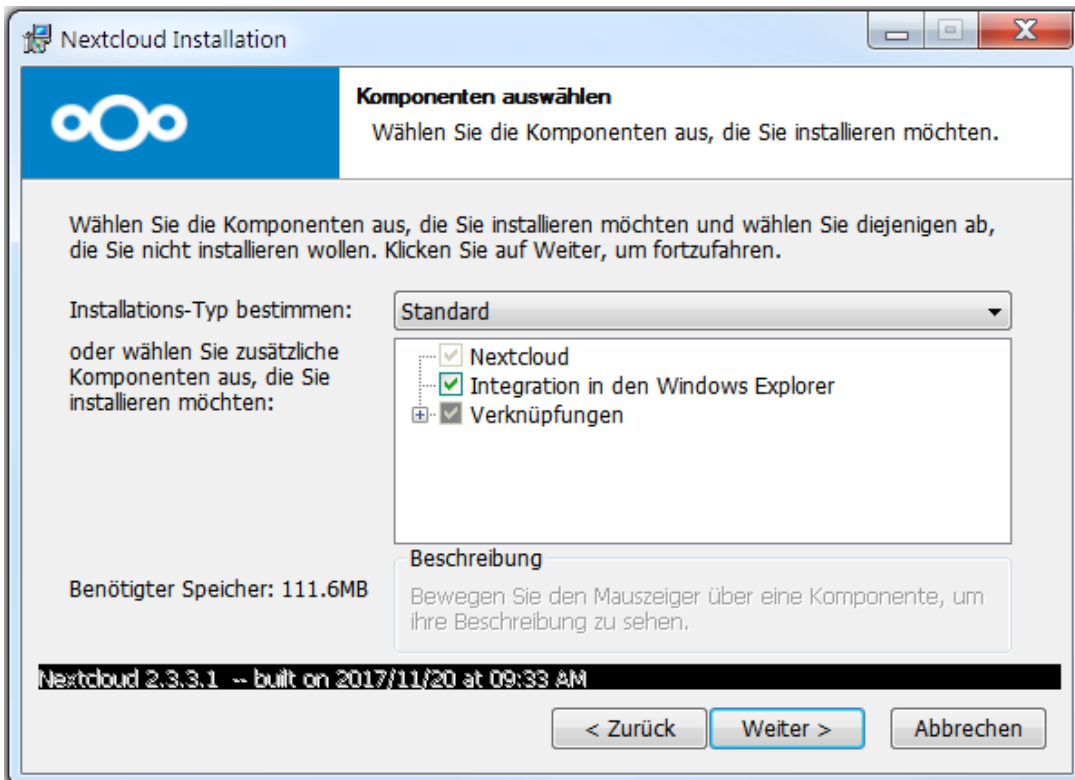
Nextcloud Installation

Komponenten auswählen

Wählen Sie die Komponenten aus, die Sie installieren möchten.

Wählen Sie die Komponenten aus, die Sie installieren möchten und wählen Sie diejenigen ab, die Sie nicht installieren wollen. Klicken Sie auf Weiter, um fortzufahren.

Installations-Typ bestimmen:

Standard

oder wählen Sie zusätzliche Komponenten aus, die Sie installieren möchten:

Nextcloud

Integration in den Windows Explorer

Verknüpfungen

Beschreibung

Benötigter Speicher: 111.6MB

Bewegen Sie den Mauszeiger über eine Komponente, um ihre Beschreibung zu sehen.

Nextcloud 2.3.3.1 -- built on 2017/11/20 at 09:33 AM

< Zurück

Weiter >

Abbrechen